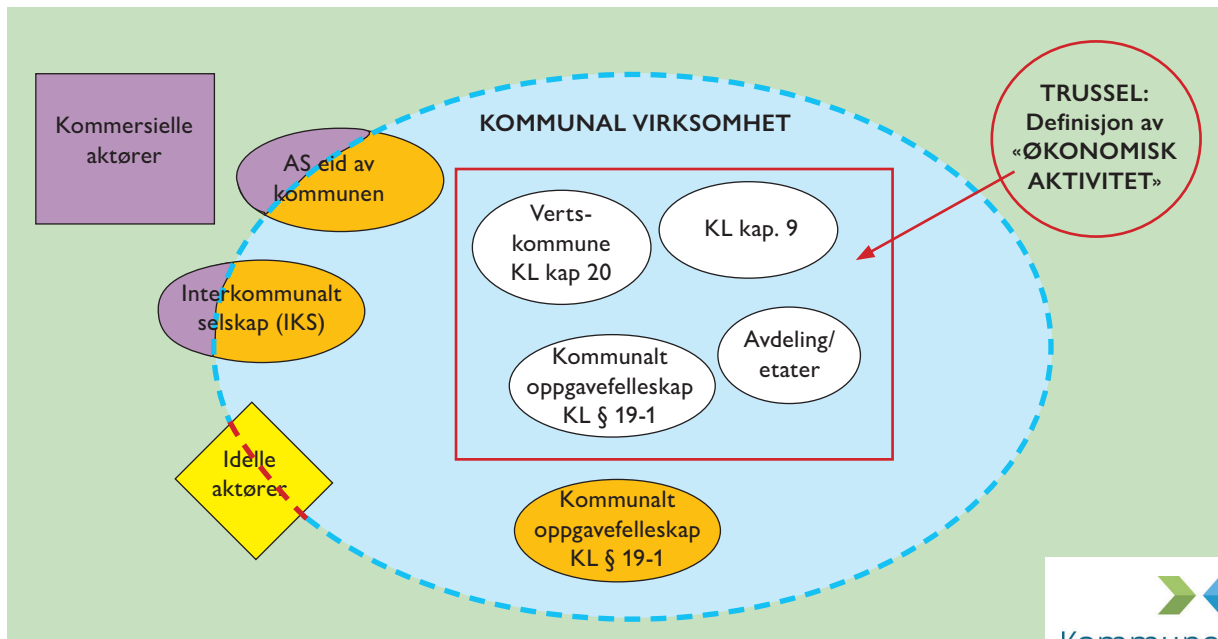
Kommersielle aktører

KOMMUNAL VIRKSOMHET

TRUSSEL: Definisjon av «ØKONOMISK AKTIVITET»

AS eid av kommunen

Verts-kommune KL kap 20

KL kap. 9

Interkommunalt selskap (IKS)

Kommunalt oppgavefelleskap KL § 19-1

Avdeling/ etater

Idelle aktører

Kommunalt oppgavefelleskap KL § 19-1

Kommune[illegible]